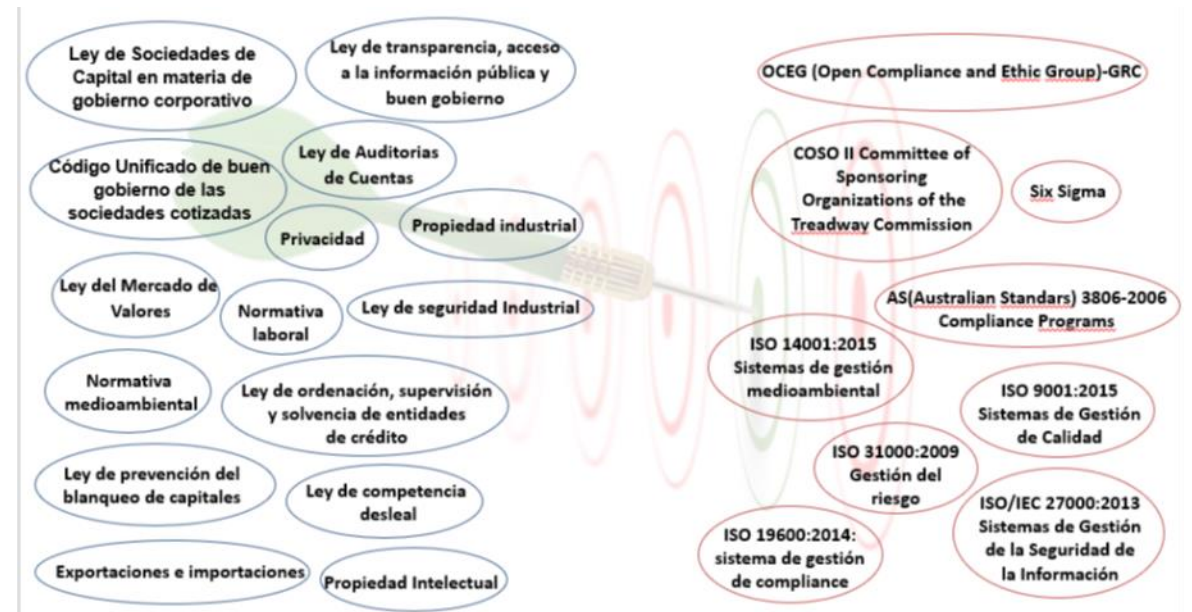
Ley de Sociedades de Capital en materia de gobierno corporativo

Ley de transparencia, acceso a la información pública y buen gobierno

Código Unificado de buen gobierno de las sociedades cotizadas

Ley de Auditorias de Cuentas

Privacidad

Propiedad industrial

Ley del Mercado de Valores

Normativa laboral

Ley de seguridad Industrial

Normativa medioambiental

Ley de ordenación, supervisión y solvencia de entidades de crédito

Ley de prevención del blanqueo de capitales

Ley de competencia desleal

Exportaciones e importaciones

Propiedad Intelectual

OCEG (Open Compliance and Ethic Group)-GRC

COSO II Committee of Sponsoring Organizations of the Treadway Commission

Six Sigma

AS(Australian Standars) 3806-2006 Compliance Programs

ISO 14001:2015 Sistemas de gestión medioambiental

ISO 9001:2015 Sistemas de Gestión de Calidad

ISO 31000:2009 Gestión del riesgo

ISO/IEC 27000:2013 Sistemas de Gestión de la Seguridad de la Información

ISO 19600:2014: sistema de gestión de compliance